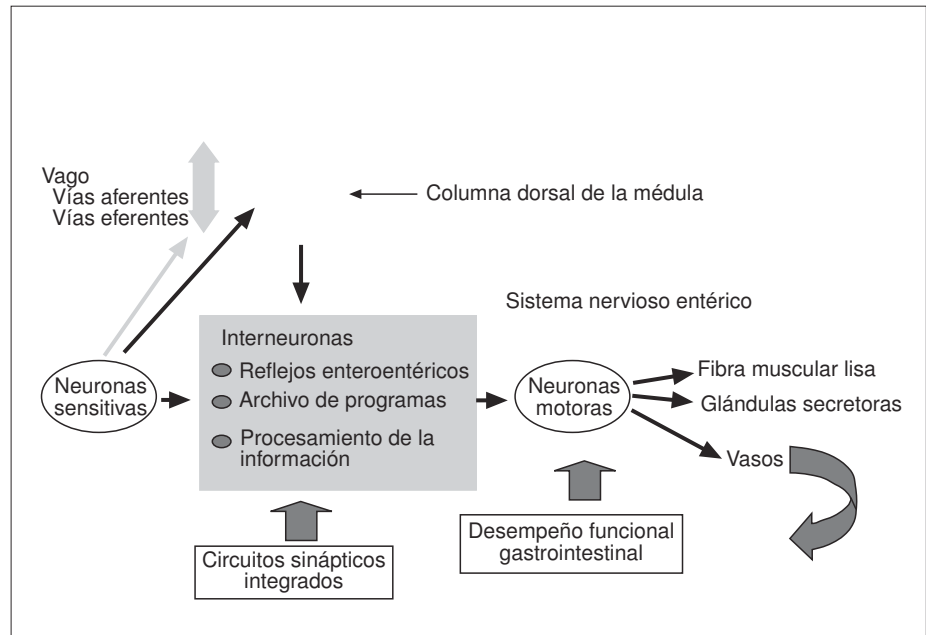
Vago
Vías aferentes
Vías eferentes

Columna dorsal de la médula

Sistema nervioso entérico

Interneuronas
Reflejos enteroentéricos
Archivo de programas
Procesamiento de la información

Neuronas sensitivas

Neuronas motoras

Fibra muscular lisa
Glándulas secretoras
Vasos

Desempeño funcional gastrointestinal

Circuitos sinápticos integrados